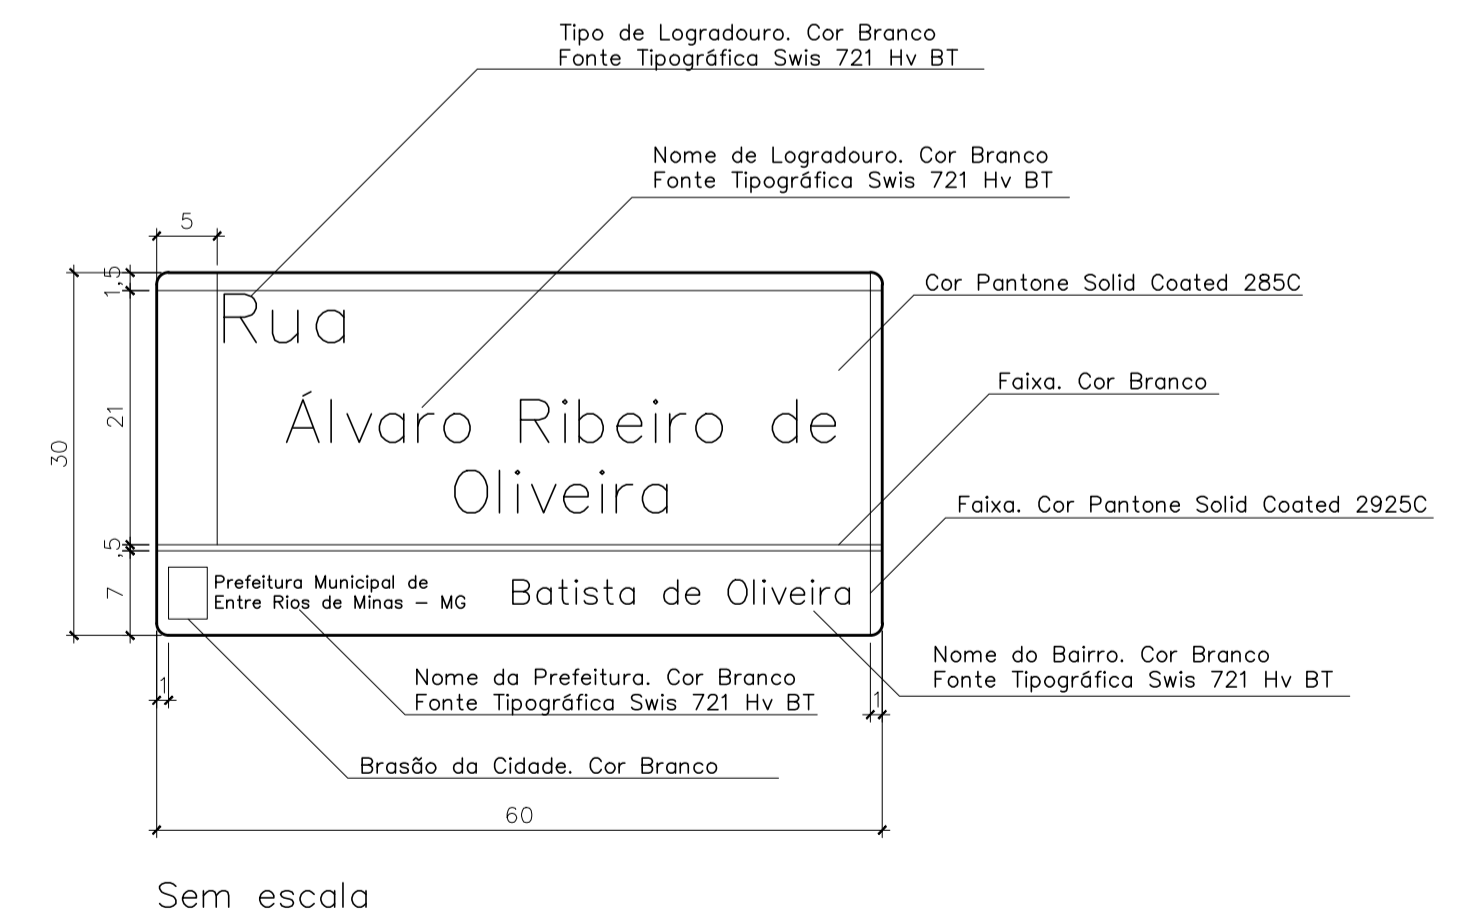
Tipo de Logradouro. Cor Branco
Fonte Tipográfica Swis 721 Hv BT

Nome de Logradouro. Cor Branco
Fonte Tipográfica Swis 721 Hv BT

5

Cor Pantone Solid Coated 285C

1,5

Rua

Faixa. Cor Branco

30

21

Álvaro Ribeiro de Oliveira

Faixa. Cor Pantone Solid Coated 2925C

,5

7

Prefeitura Municipal de
Entre Rios de Minas – MG

Batista de Oliveira

Nome do Bairro. Cor Branco
Fonte Tipográfica Swis 721 Hv BT

Nome da Prefeitura. Cor Branco
Fonte Tipográfica Swis 721 Hv BT

1

1

Brasão da Cidade. Cor Branco

60

Sem escala